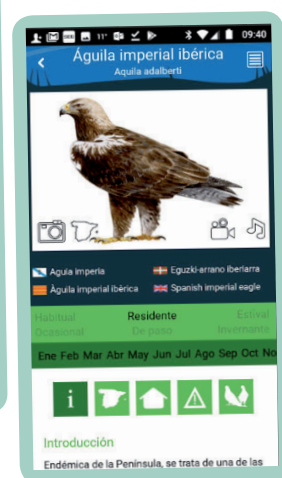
09:40

Águila imperial ibérica
Aquila adalberti

Aguia imperia
Eguzki-arrano iberiarra
Águila imperial ibérica
Spanish imperial eagle

Habitual
Residente
Estival
Ocasional
De paso
Invernante

Ene Feb Mar Abr May Jun Jul Ago Sep Oct No

i

Introducción

Endémica de la Península, se trata de una de las